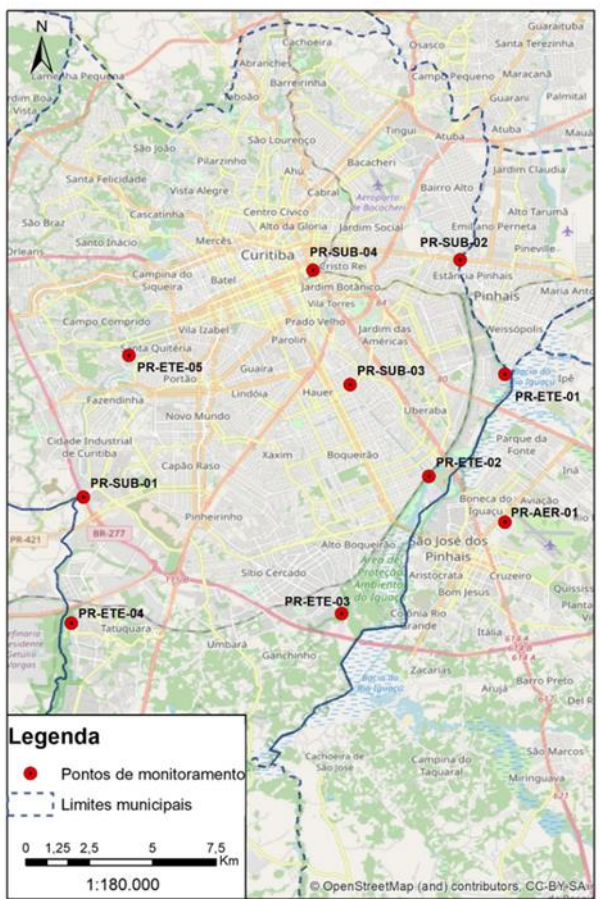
N

Guaraituba
Cachoeira
Osasco
Santa Terezinha
Abranches
Campo Pequeno
Maracanã
Lamenha Pequena
Barreirinha
Guarani
Palmital
Jardim Boa Vista
Taboão
Tingui
Atuba
Atuba
Mauá
São João
São Lourenço
Bacacheri
Pilarzinho
Ahú
Cabral
Jardim Social
Bairro Alto
Jardim Claudia
Santa Felicidade
Vista Alegre
Aeroporto do Bacacheri
Alto Tarumã
Cascatinha
Centro Cívico
Emiliano Perneta
São Braz
Alto da Glória
Pineville
Santo Inácio
Mercês
Orleans
Curitiba
PR-SUB-04
PR-SUB-02
Campina do Siqueira
Cristo Rei
Estância Pinhais
Batel
Jardim Botânico
Pinhais
Maria Antonieta
Vila Torres
Campo Comprido
Vila Izabel
Prado Velho
Weissópolis
Jardim das Américas
Santa Quitéria
Parolin
PR-ETE-05
PR-SUB-03
Portão
Guaíra
Hauer
PR-ETE-01
Ipê
Lindóia
Uberaba
Fazendinha
Novo Mundo
Parque da Fonte
Cidade Industrial de Curitiba
Capão Raso
Xaxim
Boqueirão
PR-ETE-02
Inã
PR-SUB-01
Boneca do Iguaçu
Aviação
PR-AER-01
Pinheirinho
BR-277
São José dos Pinhais
PR-421
Alto Boqueirão
Área de Proteção Ambiental do Iguaçu
Aristocrata
Cruzeiro
Sítio Cercado
Bom Jesus
Quississana
PR-ETE-04
PR-ETE-03
Colônia Rio Grande
Plantas
Tatuquara
Itália
Umbará
Ganchinho
Zacarias
Barro Preto
Arujá
Cachoeira de São José
Campina do Taquaral
São Marcos
Miringuava

Legenda
Pontos de monitoramento
Limites municipais

0 1,25 2,5 5 7,5 Km
1:180.000

© OpenStreetMap (and) contributors, CC-BY-SA